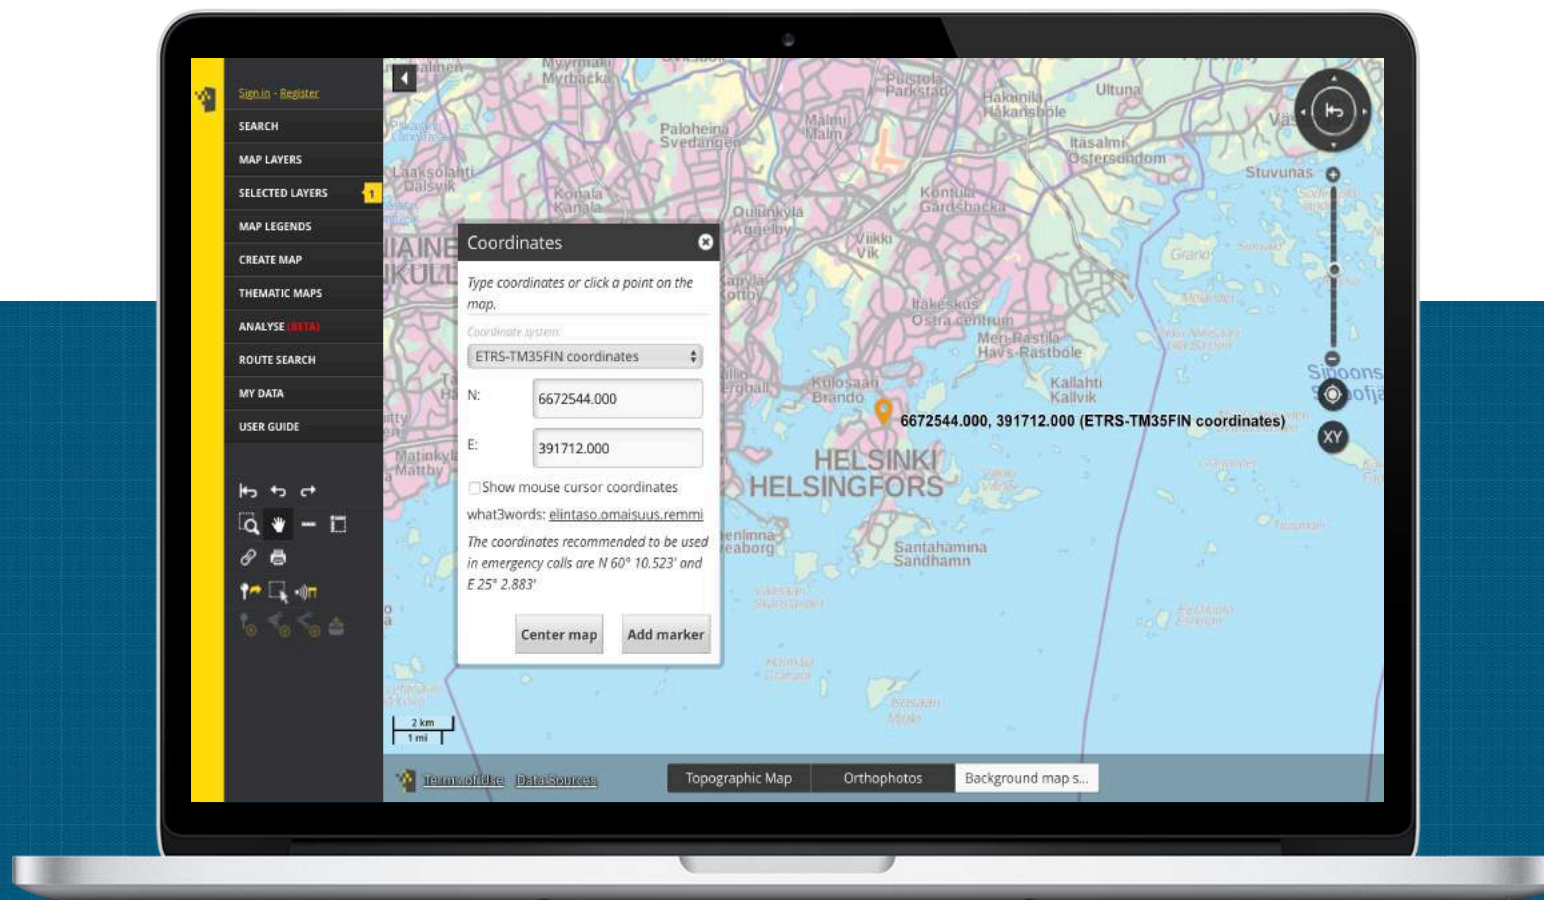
Sign in - Register
SEARCH
MAP LAYERS
SELECTED LAYERS 1
MAP LEGENDS
CREATE MAP
THEMATIC MAPS
ANALYSE (BETA)
ROUTE SEARCH
MY DATA
USER GUIDE

Coordinates

Type coordinates or click a point on the map.

Coordinate system:
ETRS-TM35FIN coordinates

N: 6672544.000

E: 391712.000

Show mouse cursor coordinates

what3words: elintaso.omaisuus.remmi

The coordinates recommended to be used in emergency calls are N 60° 10.523' and E 25° 2.883'

Center map
Add marker

6672544.000, 391712.000 (ETRS-TM35FIN coordinates)

Myyrmäki Myrbacka
Paloheinä Svedängen
Malmi Malm
Puistola Parkstad
Hakunila Håkansböle
Ultuna
Itäsalmi Östersundom
Stuvunäs
Laaksolahti Dalsvik
Konala Kånala
Oulunkylä Åggelby
Kontula Gårdsbacka
Viikki Vik
Itäkeskus Östra centrum
Mellunmäki
Kulosaari Brändö
Kallahti Kallvik
Matinkylä Mattby
HELSINKI HELSINGFORS
Santahamina Sandhamn
Sipoons
XY
2 km
1 mi

Terms of Use
Data Sources
Topographic Map
Orthophotos
Background map s...